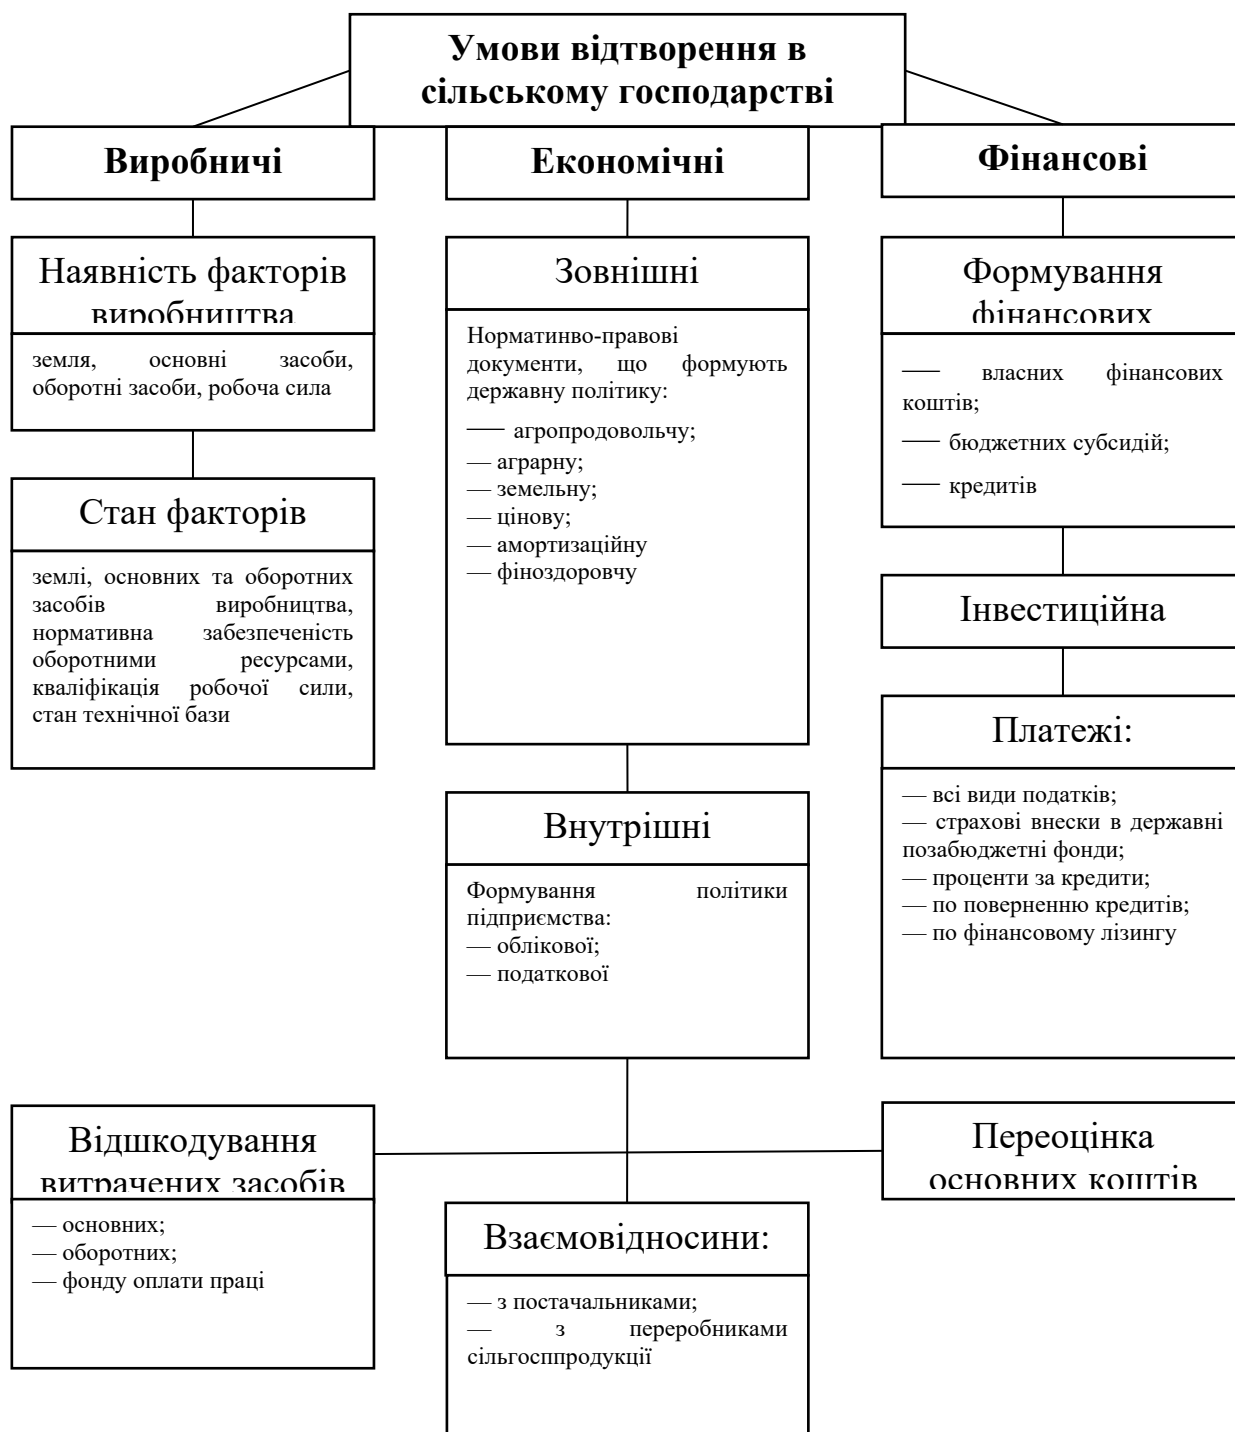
Умови відтворення в сільському господарстві

Виробничі

Економічні

Фінансові

Наявність факторів виробництва

земля, основні засоби, оборотні засоби, робоча сила

Стан факторів

землі, основних та оборотних засобів виробництва, нормативна забезпеченість оборотними ресурсами, кваліфікація робочої сили, стан технічної бази

Зовнішні

Нормативно-правові документи, що формують державну політику:
— агропродовольчу;
— аграрну;
— земельну;
— цінову;
— амортизаційну
— фіноздоровчу

Внутрішні

Формування політики підприємства:
— облікової;
— податкової

Формування фінансових

— власних фінансових коштів;
— бюджетних субсидій;
— кредитів

Інвестиційна

Платежі:

— всі види податків;
— страхові внески в державні позабюджетні фонди;
— проценти за кредити;
— по поверненню кредитів;
— по фінансовому лізингу

Відшкодування витрачених засобів

— основних;
— оборотних;
— фонду оплати праці

Переоцінка основних коштів

Взаємовідносини:

— з постачальниками;
— з переробниками сільгосппродукції